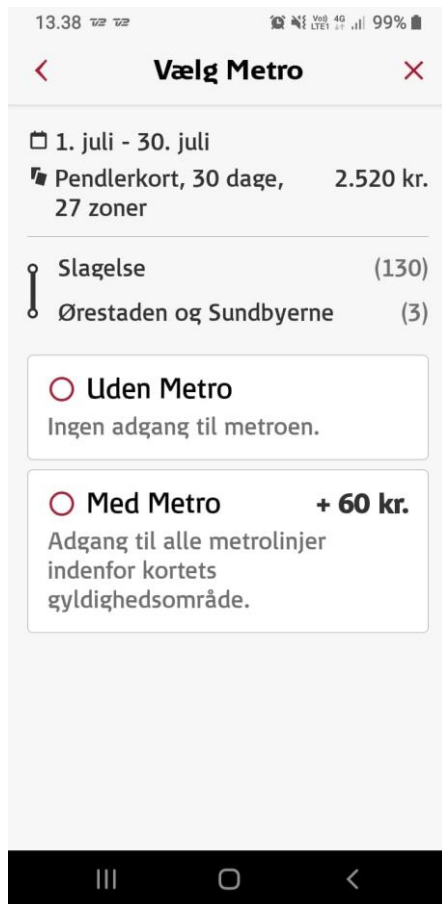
13.38 TV2 TV2 Vo) LTE1 4G 99%

Vælg Metro

1. juli - 30. juli

Pendlerkort, 30 dage, 27 zoner 2.520 kr.

Slagelse (130)

Ørestaden og Sundbyerne (3)

Uden Metro

Ingen adgang til metroen.

Med Metro + 60 kr.

Adgang til alle metrolinjer indenfor kortets gyldighedsområde.